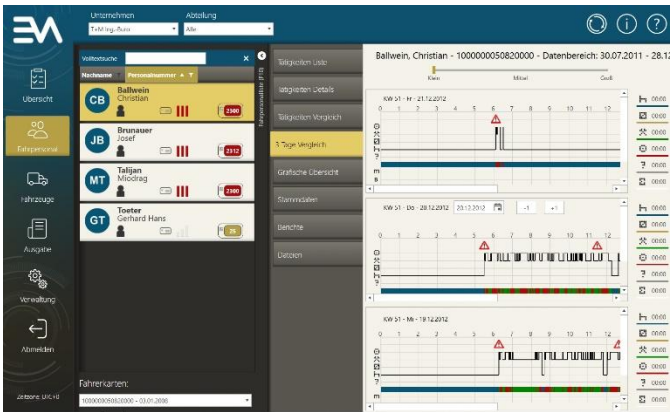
Unternehmen
TxMing-Buro
Abteilung
Alle

Übersicht
Fahrpersonal
Fahrzeuge
Ausgabe
Verwaltung
Abmelden
Zeitzone: UTC+0

Volltextsuche
Nachname
Personalnummer

CB
Ballwein
Christian
2300

JB
Brunauer
Josef
2312

MT
Talijan
Miodrag
2300

GT
Toeter
Gerhard Hans
25

Fahrerkarten:
1000000050820000 - 03.01.2008

Tätigkeiten Liste
Tätigkeiten Details
Tätigkeiten Vergleich
3 Tage Vergleich
Grafische Übersicht
Stammdaten
Berichte
Dateien

Ballwein, Christian - 1000000050820000 - Datenbereich: 30.07.2011 - 28.12
Klein
Mittel
Groß

KW 51 - Fr - 21.12.2012
0 1 2 3 4 5 6 7 8 9 10 11 12

KW 51 - Do - 20.12.2012
20.12.2012
-1
+1

KW 51 - Mi - 19.12.2012

00:00
00:00
00:00
00:00
00:00
00:00